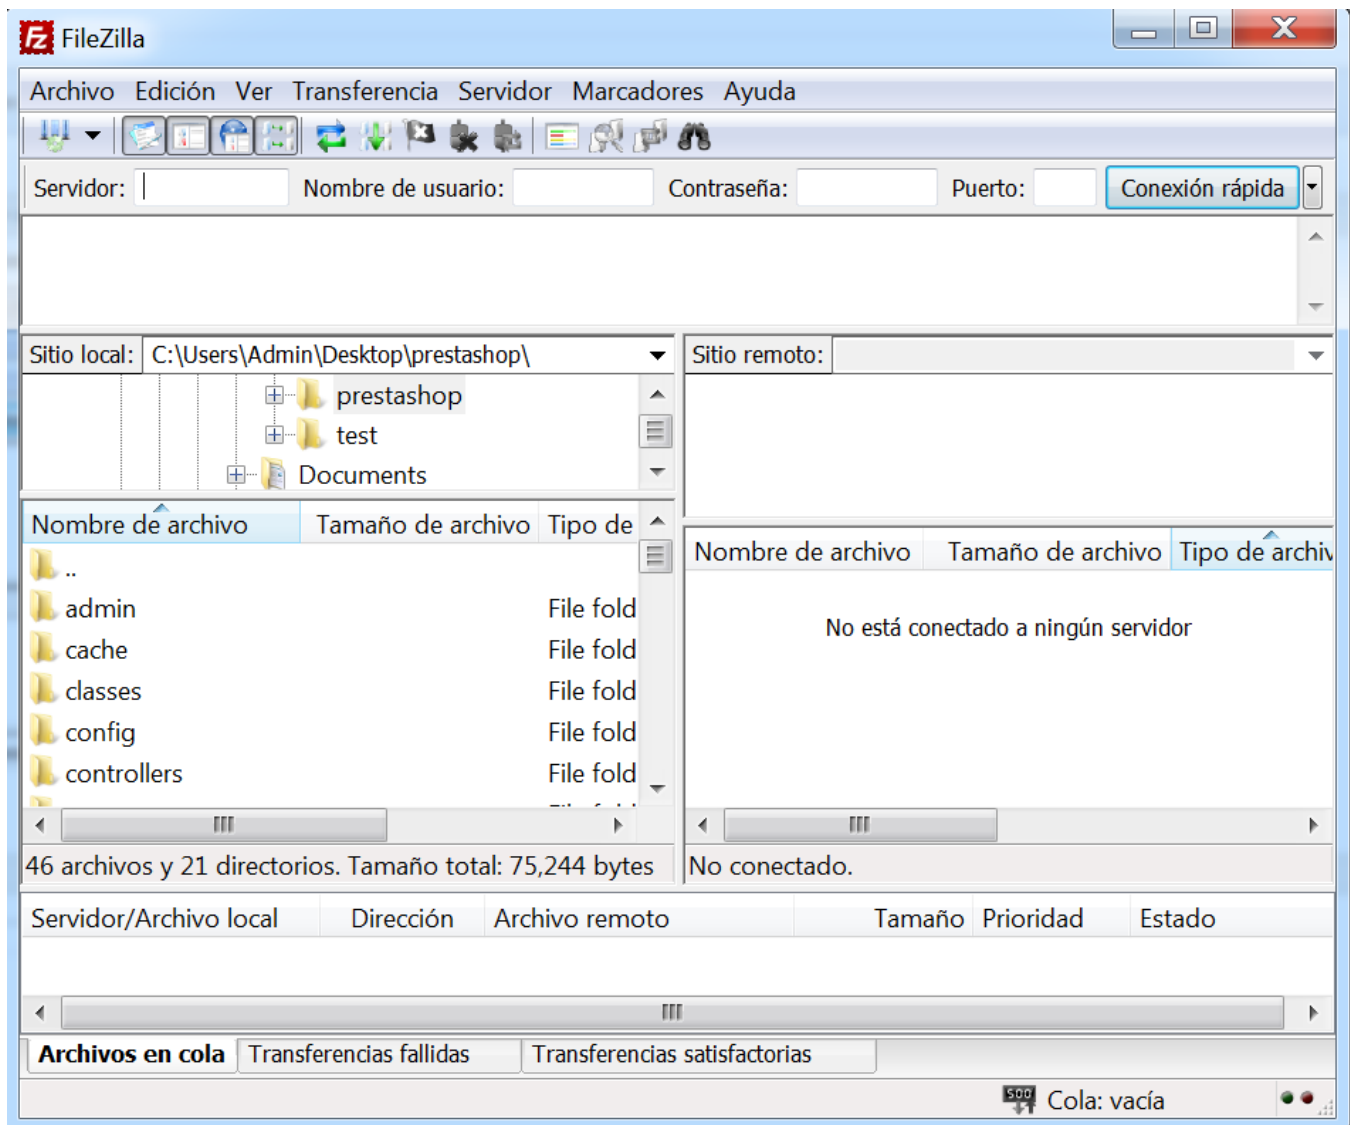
FileZilla

Archivo Edición Ver Transferencia Servidor Marcadores Ayuda

Servidor: Nombre de usuario: Contraseña: Puerto: Conexión rápida

Sitio local: C:\Users\Admin\Desktop\prestashop\

prestashop
test
Documents

| Nombre de archivo | Tamaño de archivo | Tipo de |
|---|---|---|
| .. | | |
| admin | | File fold |
| cache | | File fold |
| classes | | File fold |
| config | | File fold |
| controllers | | File fold |

46 archivos y 21 directorios. Tamaño total: 75,244 bytes

Sitio remoto:

| Nombre de archivo | Tamaño de archivo | Tipo de archiv |
|---|---|---|

No está conectado a ningún servidor

No conectado.

| Servidor/Archivo local | Dirección | Archivo remoto | Tamaño | Prioridad | Estado |
|---|---|---|---|---|---|

Archivos en cola Transferencias fallidas Transferencias satisfactorias

500 Cola: vacía